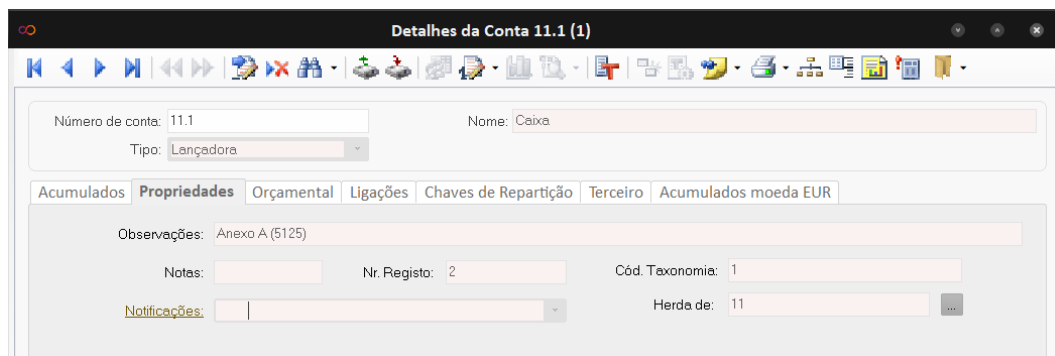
Detalhes da Conta 11.1 (1)

Número de conta: 11.1
Nome: Caixa
Tipo: Lançadora

Acumulados | Propriedades | Orçamental | Ligações | Chaves de Repartição | Terceiro | Acumulados moeda EUR

Observações: Anexo A (5125)
Notas:
Nr. Registo: 2
Cód. Taxonomia: 1
Notificações:
Herda de: 11
...